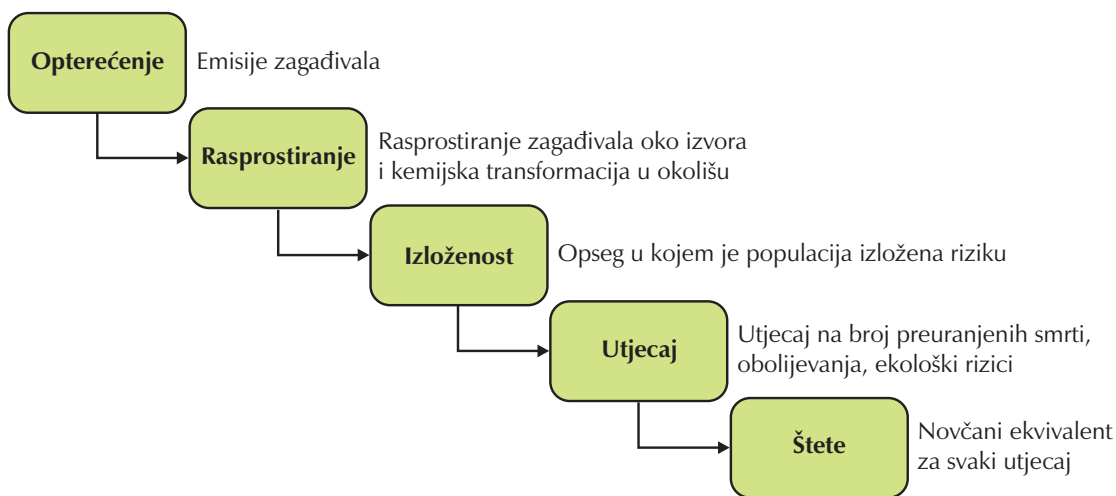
Opterećenje
Emisije zagađivala

Rasprostiranje
Rasprostiranje zagađivala oko izvora i kemijska transformacija u okolišu

Izloženost
Opseg u kojem je populacija izložena riziku

Utjecaj
Utjecaj na broj preuranjenih smrti, obolijevanja, ekološki rizici

Štete
Novčani ekvivalent za svaki utjecaj